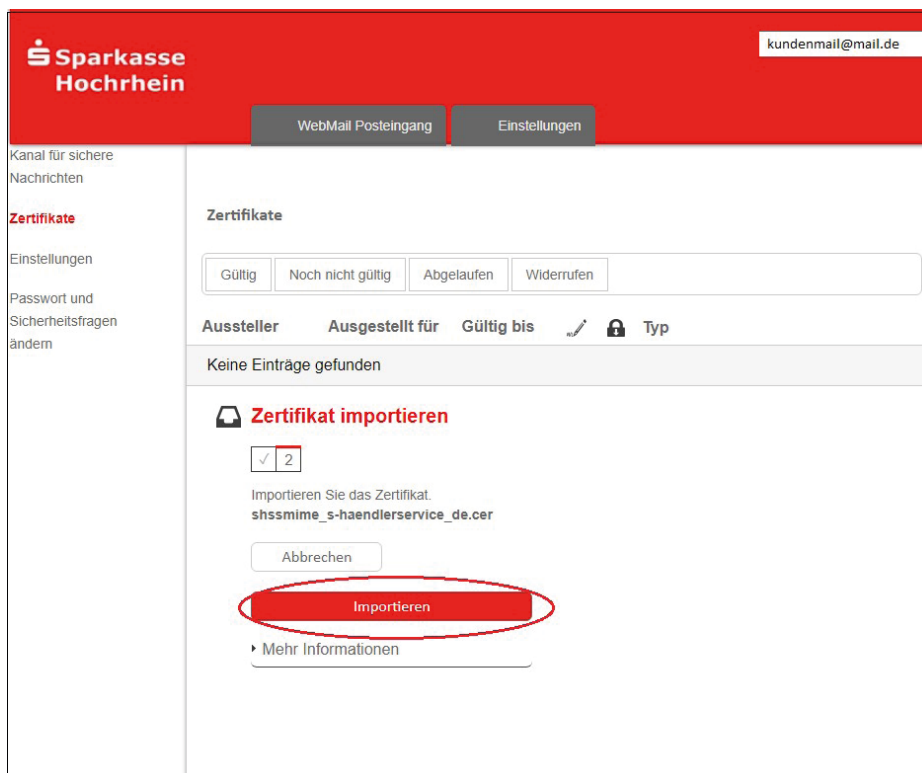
Sparkasse
Hochrhein

kundenmail@mail.de

WebMail Posteingang
Einstellungen

Kanal für sichere Nachrichten

Zertifikate

Einstellungen

Passwort und Sicherheitsfragen ändern

Zertifikate

Gültig | Noch nicht gültig | Abgelaufen | Widerrufen

| Aussteller | Ausgestellt für | Gültig bis | | | Typ |
|---|---|---|---|---|---|
| Keine Einträge gefunden | | | | | |

Zertifikat importieren

✓ 2

Importieren Sie das Zertifikat.
shssmime_s-haendlerservice_de.cer

Abbrechen

Importieren

Mehr Informationen